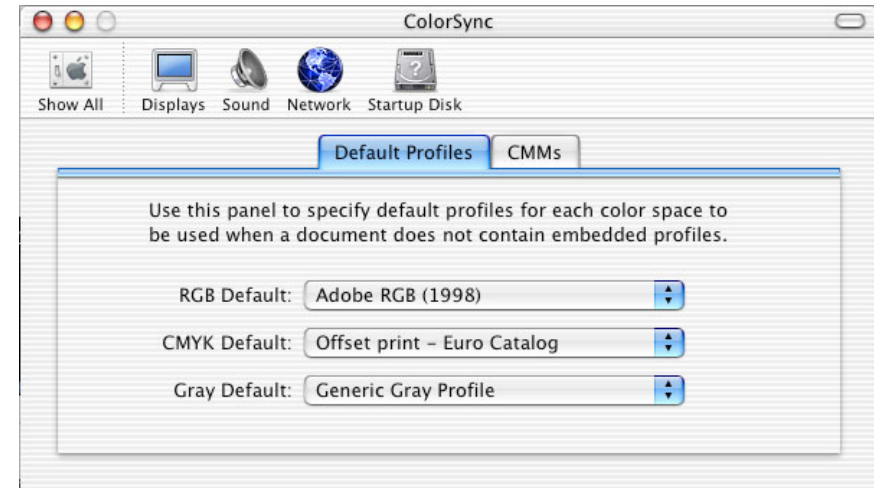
ColorSync

Show All
Displays
Sound
Network
Startup Disk

Default Profiles
CMMs

Use this panel to specify default profiles for each color space to be used when a document does not contain embedded profiles.

RGB Default: Adobe RGB (1998)

CMYK Default: Offset print - Euro Catalog

Gray Default: Generic Gray Profile